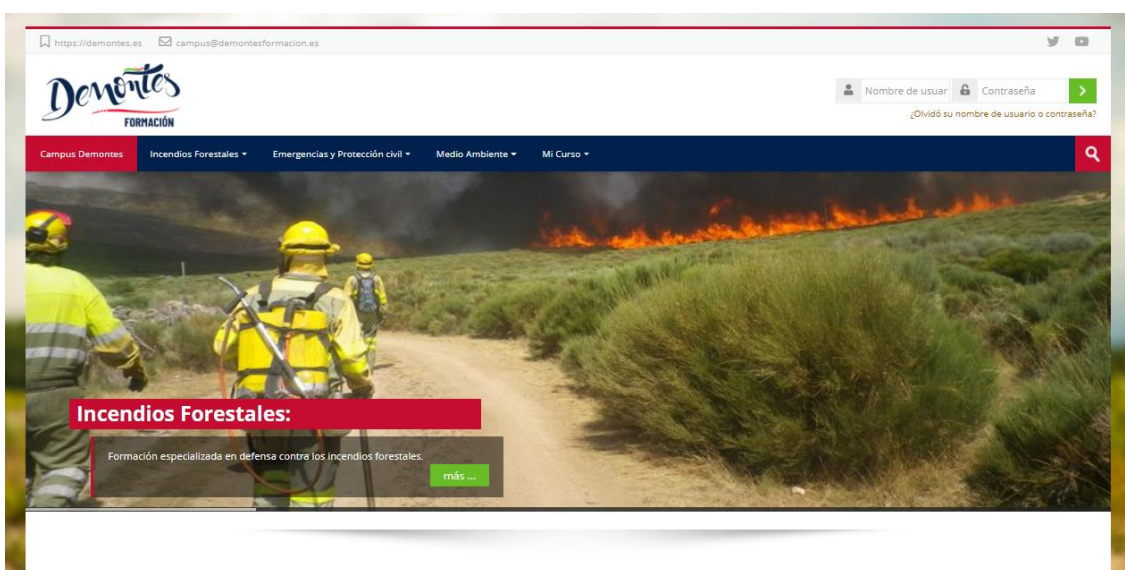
https://demontes.es campus@demontesformacion.es

Demontes FORMACIÓN

Nombre de usuar Contraseña

¿Olvidó su nombre de usuario o contraseña?

Campus Demontes Incendios Forestales Emergencias y Protección civil Medio Ambiente Mi Curso

Incendios Forestales:

Formación especializada en defensa contra los incendios forestales.

más ...